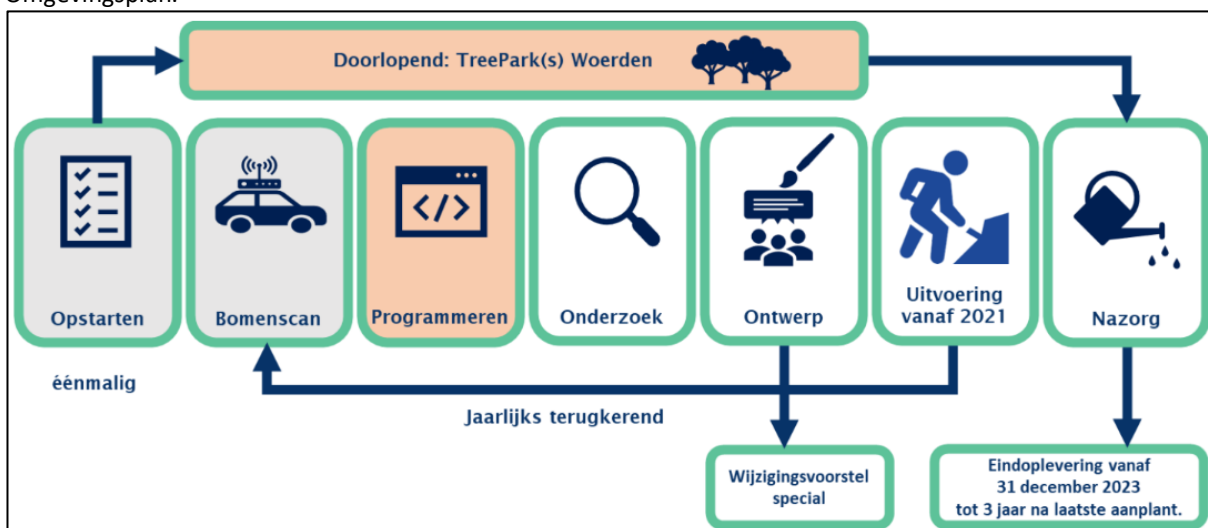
Omgevingsplan.

Doorlopend: TreePark(s) Woerden

Opstarten

Bomenscan

Programmeren

Onderzoek

Ontwerp

Uitvoering vanaf 2021

Nazorg

éénmalig

Jaarlijks terugkerend

Wijzigingsvoorstel special

Eindoplevering vanaf 31 december 2023 tot 3 jaar na laatste aanplant.